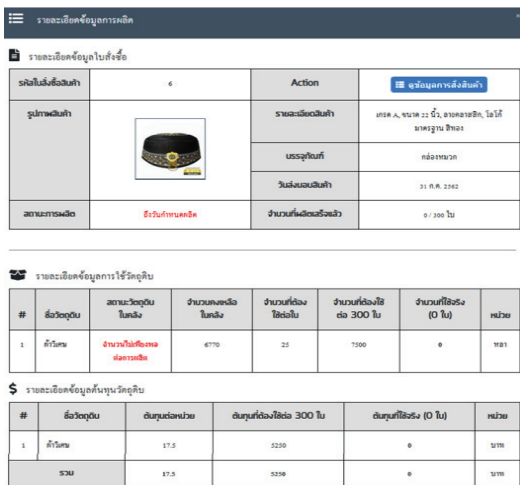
รายละเอียดข้อมูลการผลิต

รายละเอียดข้อมูลใบสั่งซื้อ

| รหัสใบสั่งซื้อสินค้า | 6 | Action | ดูข้อมูลการสั่งสินค้า |
|---|---|---|---|
| รูปภาพสินค้า | | รายละเอียดสินค้า | เกรด A, ขนาด 22 นิ้ว, ลายคลาสสิก, โลโก้มาตรฐาน สีทอง |
| | | บรรจุภัณฑ์ | กล่องหมวก |
| | | วันส่งมอบสินค้า | 31 ก.ค. 2562 |
| สถานะการผลิต | ยังวันกำหนดผลิต | จำนวนที่ผลิตเสร็จแล้ว | 0 / 300 ใบ |

รายละเอียดข้อมูลการใช้วัตถุดิบ

| # | ชื่อวัตถุดิบ | สถานะวัตถุดิบในคลัง | จำนวนคงเหลือในคลัง | จำนวนที่ต้องใช้ต่อใบ | จำนวนที่ต้องใช้ต่อ 300 ใบ | จำนวนที่ใช้จริง (0 ใบ) | หน่วย |
|---|---|---|---|---|---|---|---|
| 1 | ด้ายเบ | จำนวนไม่เพียงพอต่อการผลิต | 6770 | 25 | 7500 | 0 | หลา |

รายละเอียดข้อมูลต้นทุนวัตถุดิบ

| # | ชื่อวัตถุดิบ | ต้นทุนต่อหน่วย | ต้นทุนที่ต้องใช้ต่อ 300 ใบ | ต้นทุนที่ใช้จริง (0 ใบ) | หน่วย |
|---|---|---|---|---|---|
| 1 | ด้ายเบ | 17.5 | 5250 | 0 | บาท |
| รวม | | 17.5 | 5250 | 0 | บาท |